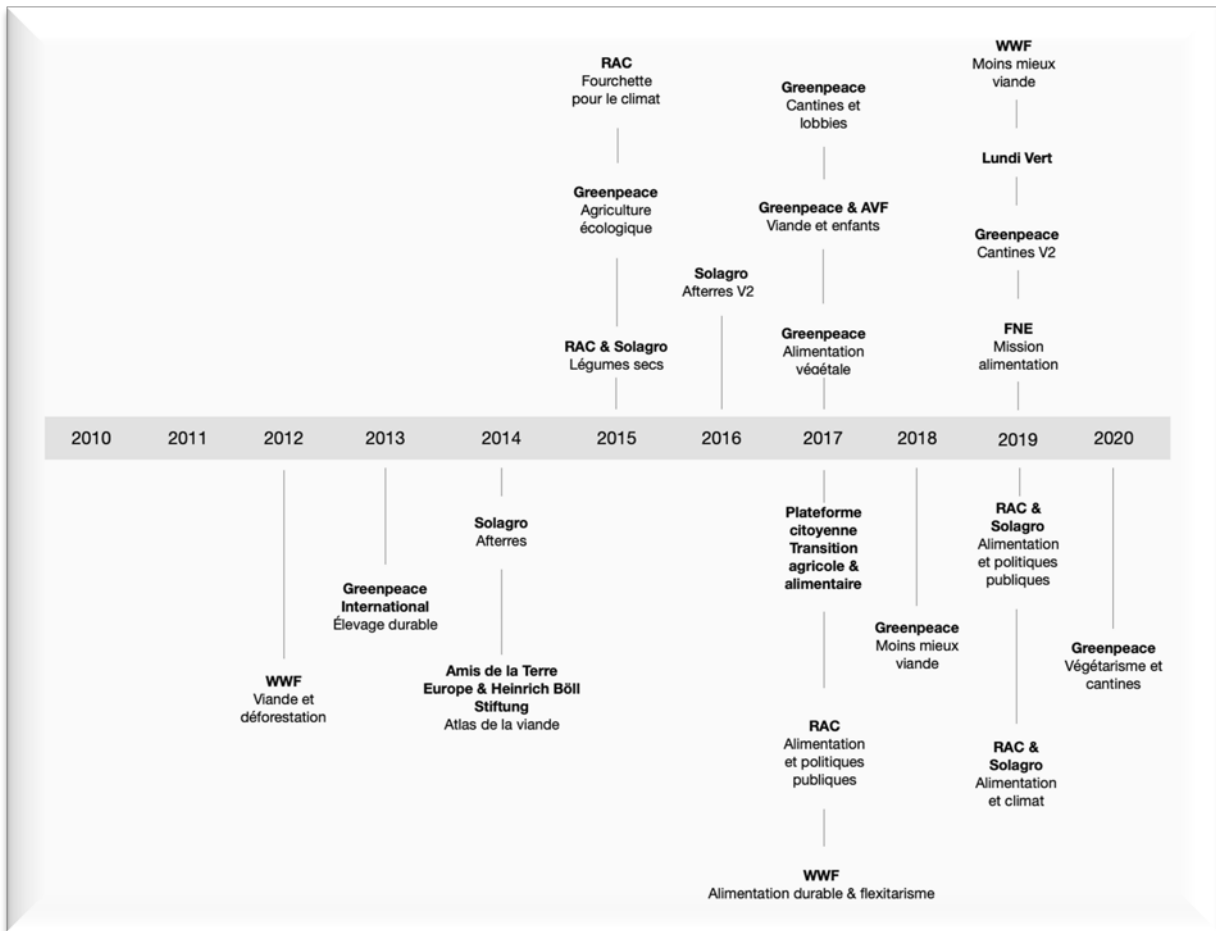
**RAC**
Fourchette pour le climat

**Greenpeace**
Agriculture écologique

**RAC & Solagro**
Légumes secs

**Solagro**
Afterres V2

**Greenpeace**
Cantines et lobbies

**Greenpeace & AVF**
Viande et enfants

**Greenpeace**
Alimentation végétale

**WWF**
Moins mieux viande

**Lundi Vert**

**Greenpeace**
Cantines V2

**FNE**
Mission alimentation

2010 2011 2012 2013 2014 2015 2016 2017 2018 2019 2020

**WWF**
Viande et déforestation

**Greenpeace International**
Élevage durable

**Solagro**
Afterres

**Amis de la Terre Europe & Heinrich Böll Stiftung**
Atlas de la viande

**Plateforme citoyenne Transition agricole & alimentaire**

**RAC**
Alimentation et politiques publiques

**WWF**
Alimentation durable & flexitarisme

**Greenpeace**
Moins mieux viande

**RAC & Solagro**
Alimentation et politiques publiques

**RAC & Solagro**
Alimentation et climat

**Greenpeace**
Végétarisme et cantines